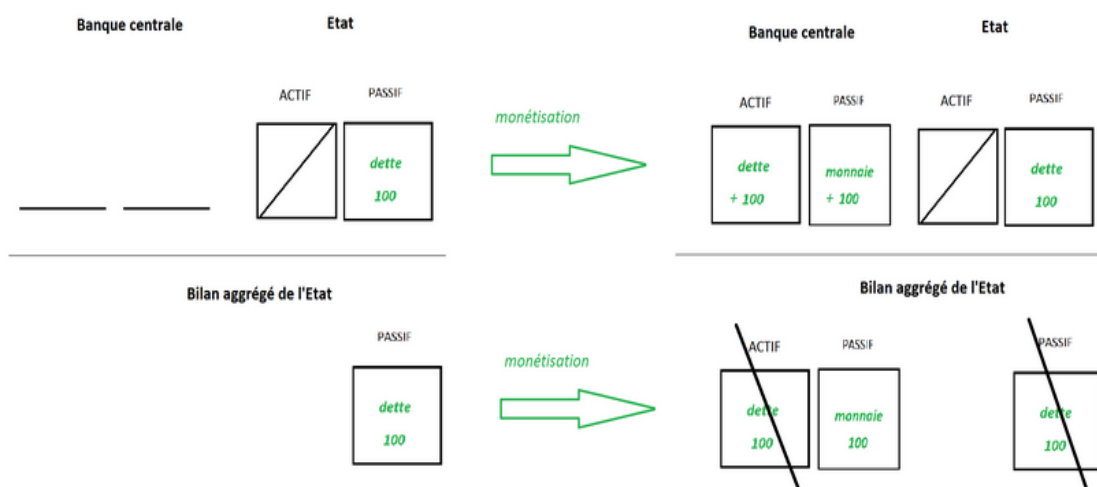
Banque centrale

Etat

ACTIF

PASSIF

dette

100

monétisation

Banque centrale

Etat

ACTIF

PASSIF

ACTIF

PASSIF

dette

+ 100

monnaie

+ 100

dette

100

Bilan aggrégé de l'Etat

PASSIF

dette

100

monétisation

Bilan aggrégé de l'Etat

ACTIF

PASSIF

PASSIF

dette

100

monnaie

100

dette

100